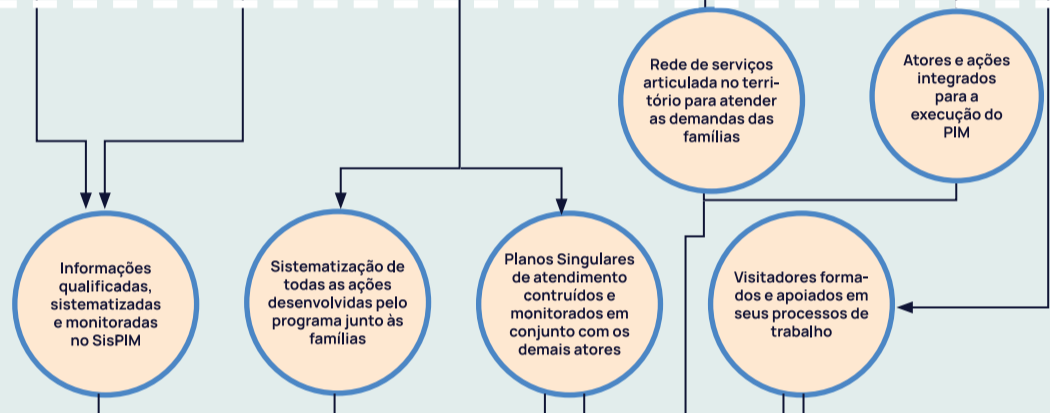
Rede de serviços articulada no território para atender as demandas das famílias

Atores e ações integrados para a execução do PIM

Informações qualificadas, sistematizadas e monitoradas no SisPIM

Sistematização de todas as ações desenvolvidas pelo programa junto às famílias

Planos Singulares de atendimento contruídos e monitorados em conjunto com os demais atores

Visitadores formados e apoiados em seus processos de trabalho